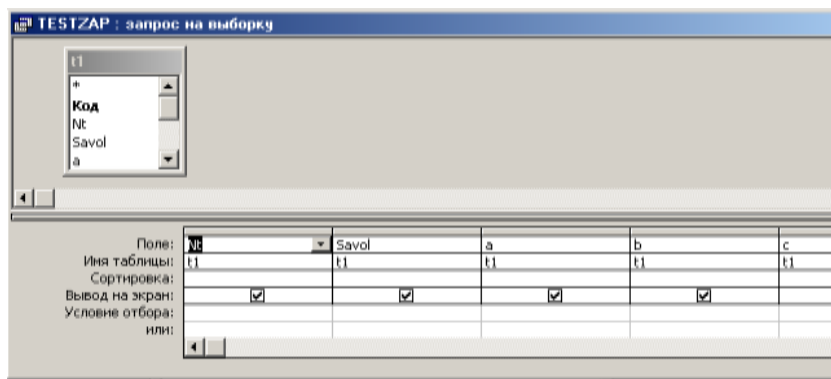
TESTZAP : запрос на выборку

t1
*
Код
Nt
Savol
a

| | | | | | |
|---|---|---|---|---|---|
| Поле: | Nt | Savol | a | b | c |
| Имя таблицы: | t1 | t1 | t1 | t1 | t1 |
| Сортировка: | | | | | |
| Вывод на экран: | ☑ | ☑ | ☑ | ☑ | |
| Условие отбора: | | | | | |
| или: | | | | | |